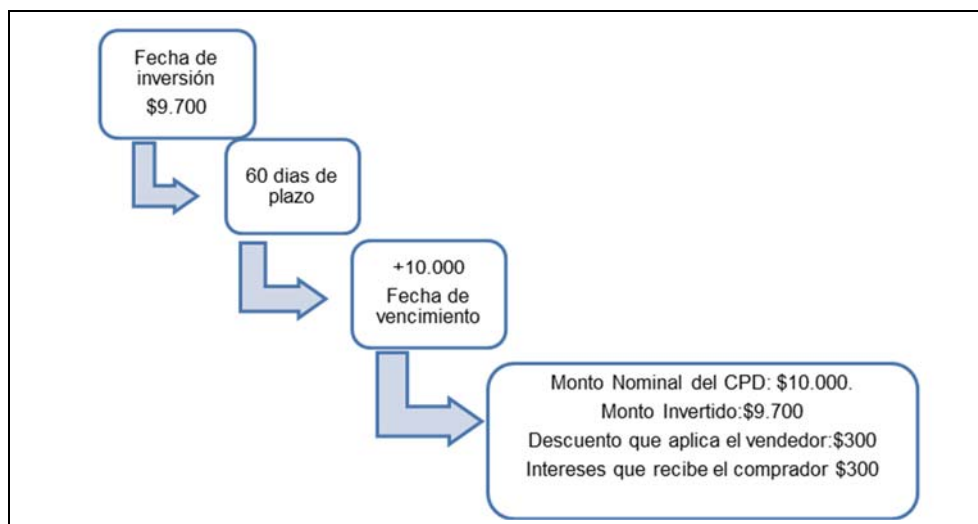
Fecha de inversión
\$9.700

60 dias de plazo

+10.000
Fecha de vencimiento

Monto Nominal del CPD: \$10.000.
Monto Invertido:\$9.700
Descuento que aplica el vendedor:\$300
Intereses que recibe el comprador \$300